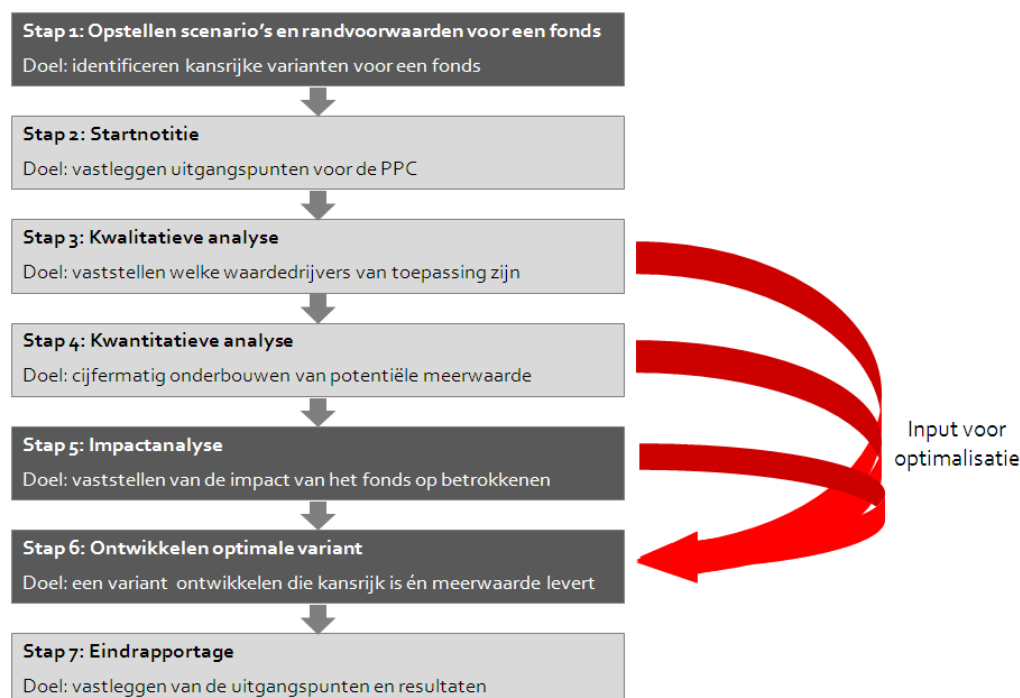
Stap 1: Opstellen scenario's en randvoorwaarden voor een fonds
Doel: identificeren kansrijke varianten voor een fonds

Stap 2: Startnotitie
Doel: vastleggen uitgangspunten voor de PPC

Stap 3: Kwalitatieve analyse
Doel: vaststellen welke waardedrijvers van toepassing zijn

Stap 4: Kwantitatieve analyse
Doel: cijfermatig onderbouwen van potentiële meerwaarde

Stap 5: Impactanalyse
Doel: vaststellen van de impact van het fonds op betrokkenen

Stap 6: Ontwikkelen optimale variant
Doel: een variant ontwikkelen die kansrijk is én meerwaarde levert

Stap 7: Eindrapportage
Doel: vastleggen van de uitgangspunten en resultaten

Input voor optimalisatie